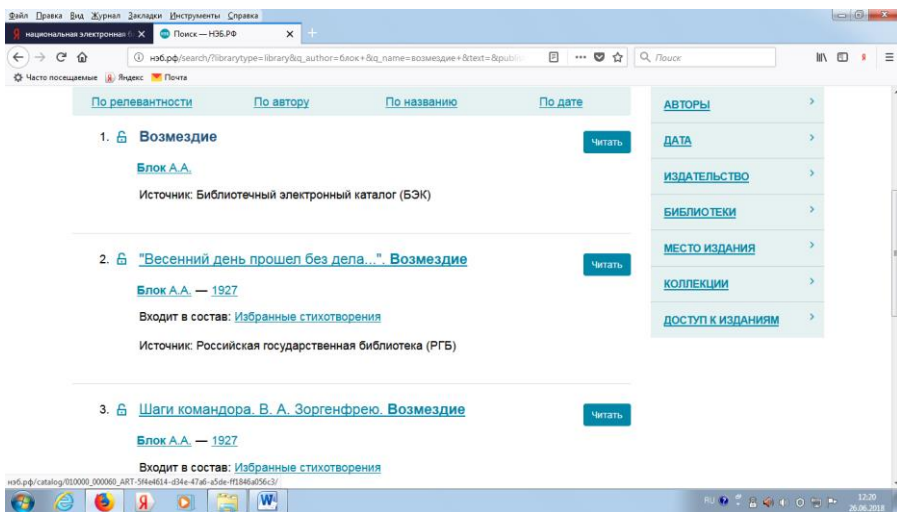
Файл Правка Вид Журнал Закладки Инструменты Справка

национальная электронная б ×   Поиск — НЭБ.РФ ×   +

нэб.рф/search/?librarytype=library&q_author=блок+&q_name=возмездие+&text=&publi   ···   Поиск

Часто посещаемые   Яндекс   Почта

По релевантности   По автору   По названию   По дате

1. Возмездие

Блок А.А.

Источник: Библиотечный электронный каталог (БЭК)

Читать

2. "Весенний день прошел без дела...". Возмездие

Блок А.А. — 1927

Входит в состав: Избранные стихотворения

Источник: Российская государственная библиотека (РГБ)

Читать

3. Шаги командора. В. А. Зоргенфрею. Возмездие

Блок А.А. — 1927

Входит в состав: Избранные стихотворения

Читать

АВТОРЫ

ДАТА

ИЗДАТЕЛЬСТВО

БИБЛИОТЕКИ

МЕСТО ИЗДАНИЯ

КОЛЛЕКЦИИ

ДОСТУП К ИЗДАНИЯМ

нэб.рф/catalog/010000_000060_ART-5f4e4614-d34e-47a6-a5de-ff1846a056c3/

RU 12:20 26.06.2018